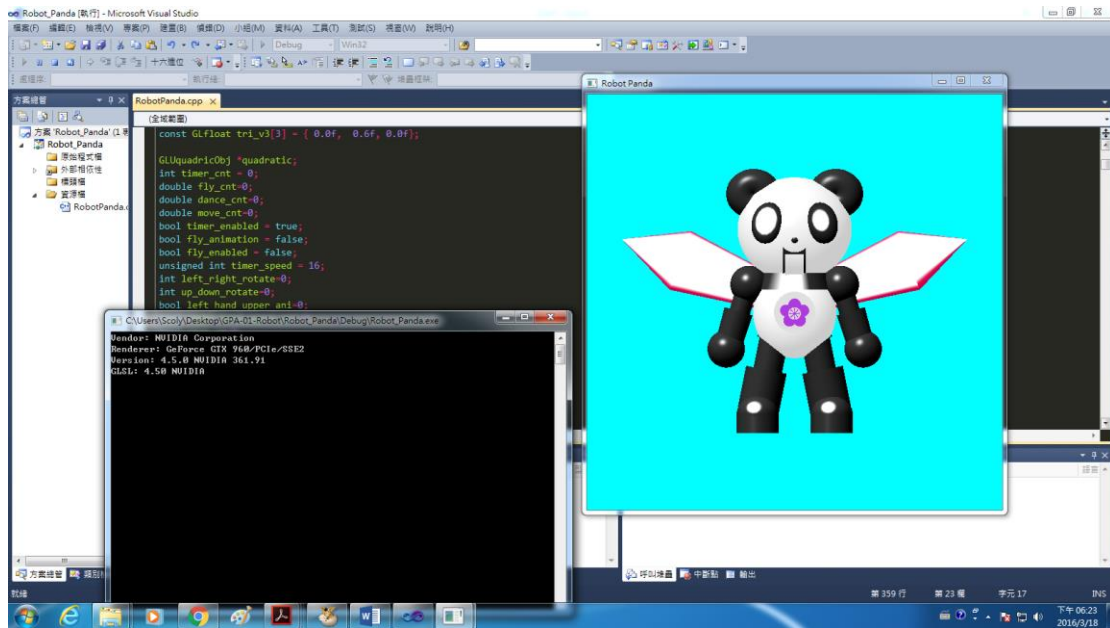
Robot_Panda [執行] - Microsoft Visual Studio

檔案(F) 編輯(E) 檢視(V) 專案(P) 建置(B) 偵錯(D) 小組(M) 資料(A) 工具(T) 測試(S) 視窗(W) 說明(H)

Debug Win32

十六進位

處理序: 執行緒: 堆疊框架:

方案總管

RobotPanda.cpp

(全域範圍)

方案 'Robot_Panda' (1 專
Robot_Panda
原始程式檔
外部相依性
標頭檔
資源檔
RobotPanda.c

const GLfloat tri_v3[3] = { 0.0f, 0.6f, 0.0f};

GLUquadricObj *quadratic;
int timer_cnt = 0;
double fly_cnt=0;
double dance_cnt=0;
double move_cnt=0;
bool timer_enabled = true;
bool fly_animation = false;
bool fly_enabled = false;
unsigned int timer_speed = 16;
int left_right_rotate=0;
int up_down_rotate=0;
bool left_hand_upper_ani=0;

Robot Panda

C:\Users\Scoly\Desktop\GPA-01-Robot\Robot_Panda\Debug\Robot_Panda.exe

Vendor: NVIDIA Corporation
Renderer: GeForce GTX 960/PCIe/SSE2
Version: 4.5.0 NVIDIA 361.91
GLSL: 4.50 NVIDIA

方案總管 類別

呼叫堆疊 中斷點 輸出

就緒

第 359 行 第 23 欄 字元 17 INS

下午 06:23
2016/3/18